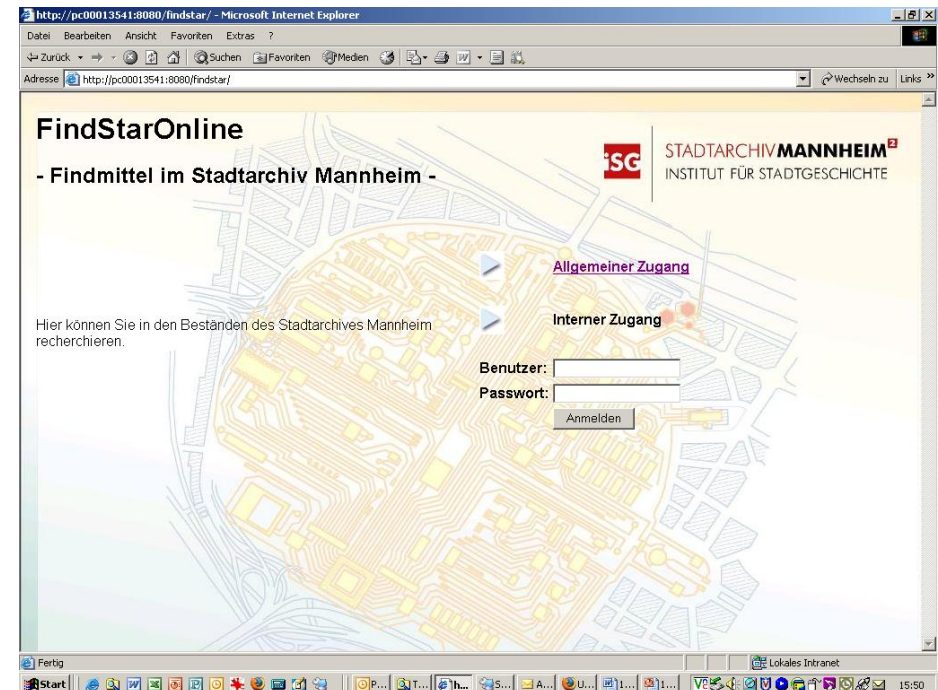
http://pc00013541:8080/findstar/ - Microsoft Internet Explorer

Datei Bearbeiten Ansicht Favoriten Extras ?

Zurück Suchen Favoriten Medien

Adresse http://pc00013541:8080/findstar/

Wechseln zu Links »

FindStarOnline

- Findmittel im Stadtarchiv Mannheim -

ISG STADTARCHIVMANNHEIM² INSTITUT FÜR STADTGESCHICHTE

Allgemeiner Zugang

Hier können Sie in den Beständen des Stadtarchives Mannheim recherchieren.

Interner Zugang

Benutzer:

Passwort:

Anmelden

Fertig

Lokales Intranet

Start

P... T... h... S... A... U... 1... 1...

15:50